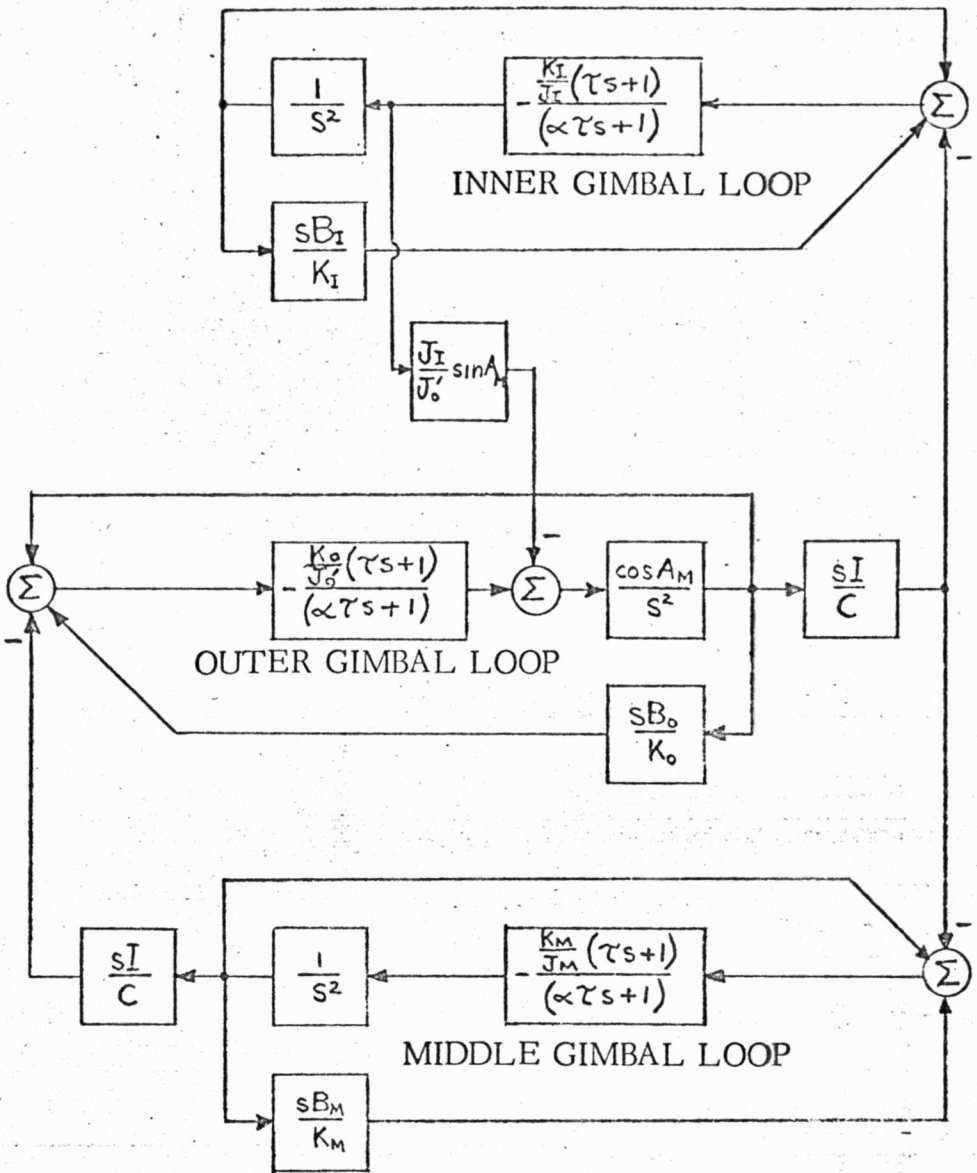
$\frac{1}{s^2}$

$-\frac{\frac{K_I}{J_I}(\tau s+1)}{(\alpha \tau s+1)}$

$\Sigma$

-

INNER GIMBAL LOOP

$\frac{sB_I}{K_I}$

$\frac{J_I}{J_o'} \sin A_I$

-

$\Sigma$

$-\frac{\frac{K_o}{J_o'}(\tau s+1)}{(\alpha \tau s+1)}$

$\Sigma$

$\frac{\cos A_M}{s^2}$

$\frac{sI}{C}$

-

OUTER GIMBAL LOOP

$\frac{sB_o}{K_o}$

-

$\frac{sI}{C}$

$\frac{1}{s^2}$

$-\frac{\frac{K_M}{J_M}(\tau s+1)}{(\alpha \tau s+1)}$

$\Sigma$

MIDDLE GIMBAL LOOP

$\frac{sB_M}{K_M}$